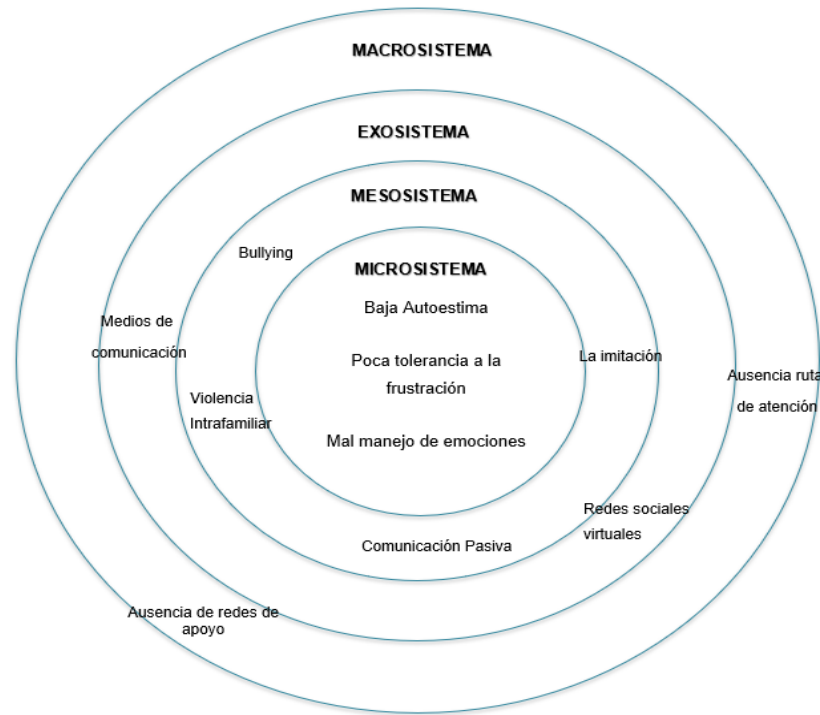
MACROSISTEMA

EXOSISTEMA

MESOSISTEMA

MICROSISTEMA

Baja Autoestima

Poca tolerancia a la frustración

Mal manejo de emociones

Bullying

La imitación

Violencia Intrafamiliar

Comunicación Pasiva

Medios de comunicación

Redes sociales virtuales

Ausencia ruta de atención

Ausencia de redes de apoyo